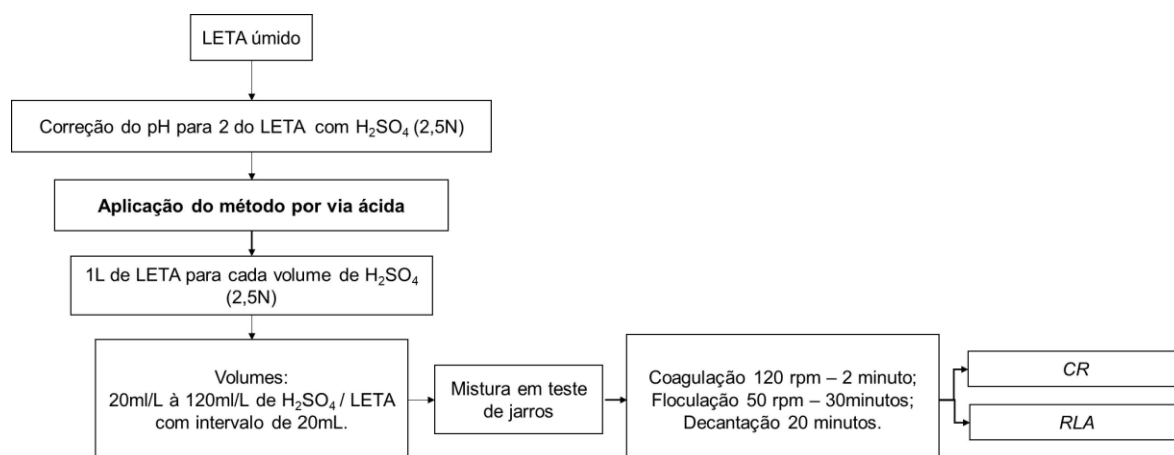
LETA úmido

Correção do pH para 2 do LETA com $H_2SO_4$ (2,5N)

**Aplicação do método por via ácida**

1L de LETA para cada volume de $H_2SO_4$ (2,5N)

Volumes: 20ml/L à 120ml/L de $H_2SO_4$ / LETA com intervalo de 20mL.

Mistura em teste de jarros

Coagulação 120 rpm – 2 minuto; Floculação 50 rpm – 30minutos; Decantação 20 minutos.

*CR*

*RLA*